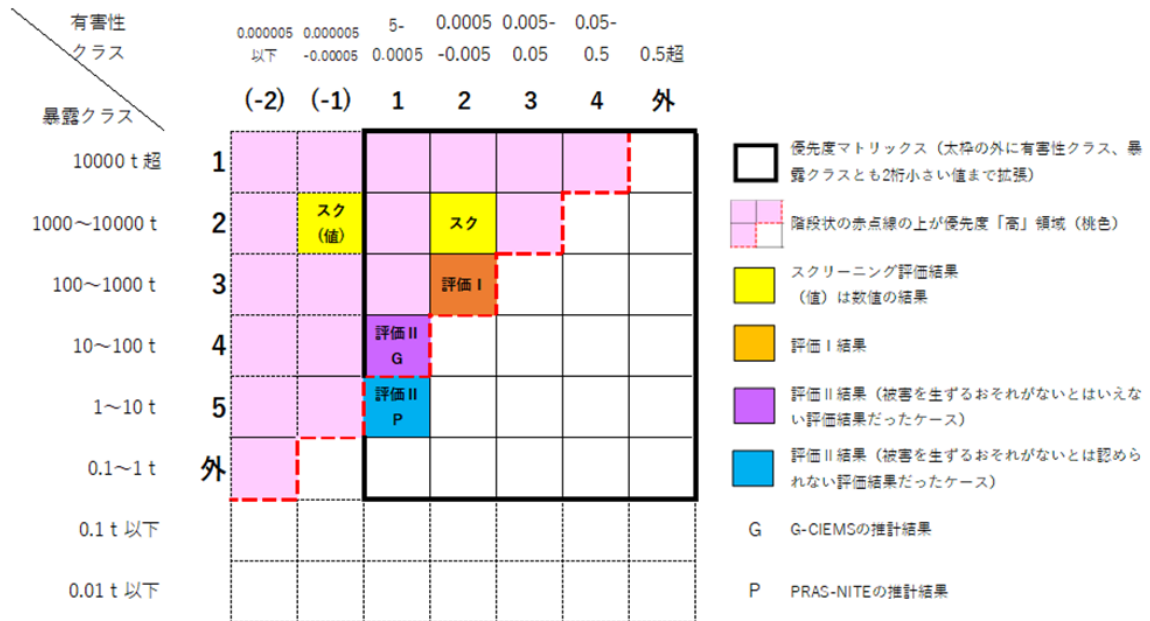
| 有害性クラス / 暴露クラス | | (-2) | (-1) | 1 | 2 | 3 | 4 | 外 |
|---|---|---|---|---|---|---|---|---|
| | | 0.000005 以下 | 0.000005 -0.00005 | 5- 0.0005 | 0.0005 -0.005 | 0.005- 0.05 | 0.05- 0.5 | 0.5超 |
| 10000 t 超 | 1 | | | | | | | |
| 1000～10000 t | 2 | | スク (値) | | スク | | | |
| 100～1000 t | 3 | | | | 評価 I | | | |
| 10～100 t | 4 | | | 評価 II G | | | | |
| 1～10 t | 5 | | | 評価 II P | | | | |
| 0.1～1 t | 外 | | | | | | | |
| 0.1 t 以下 | | | | | | | | |
| 0.01 t 以下 | | | | | | | | |

優先度マトリックス（太枠の外に有害性クラス、暴露クラスとも2桁小さい値まで拡張）

階段状の赤点線の上が優先度「高」領域（桃色）

スクリーニング評価結果
（値）は数値の結果

評価 I 結果

評価 II 結果（被害を生ずるおそれがないとはいえない評価結果だったケース）

評価 II 結果（被害を生ずるおそれがないとは認められない評価結果だったケース）

G　G-CIEMSの推計結果

P　PRAS-NITEの推計結果